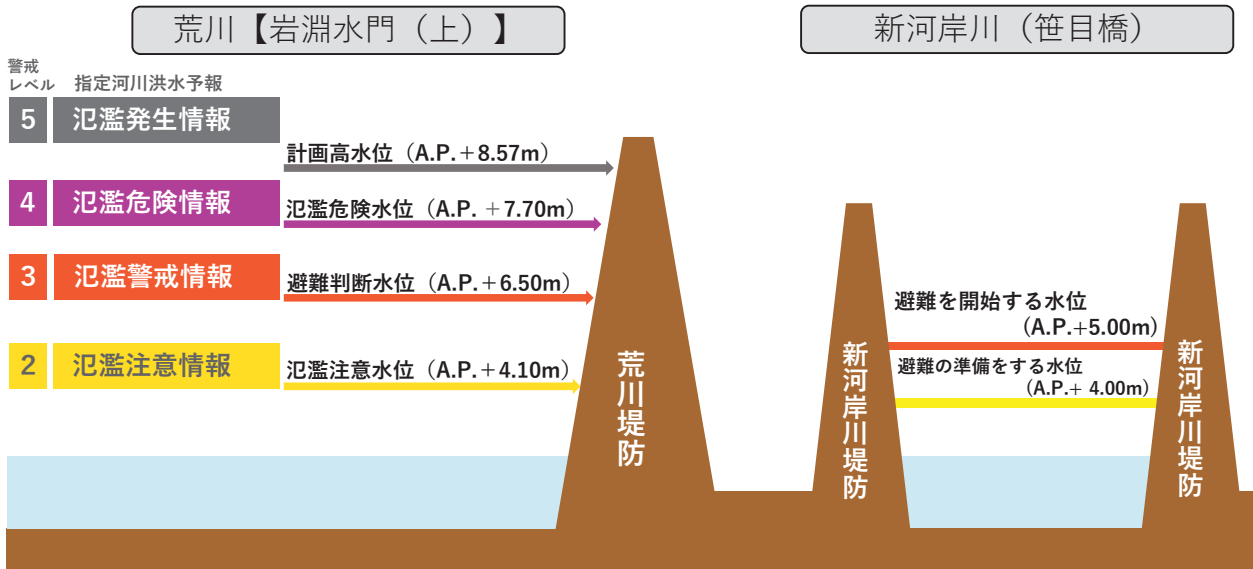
荒川【岩淵水門（上）】

新河岸川（笹目橋）

警戒レベル

指定河川洪水予報

5 氾濫発生情報

4 氾濫危険情報

3 氾濫警戒情報

2 氾濫注意情報

計画高水位（A.P.＋8.57m）

氾濫危険水位（A.P. ＋7.70m）

避難判断水位（A.P.＋6.50m）

氾濫注意水位（A.P.＋4.10m）

荒川堤防

新河岸川堤防

避難を開始する水位（A.P.+5.00m）

避難の準備をする水位（A.P.+ 4.00m）

新河岸川堤防